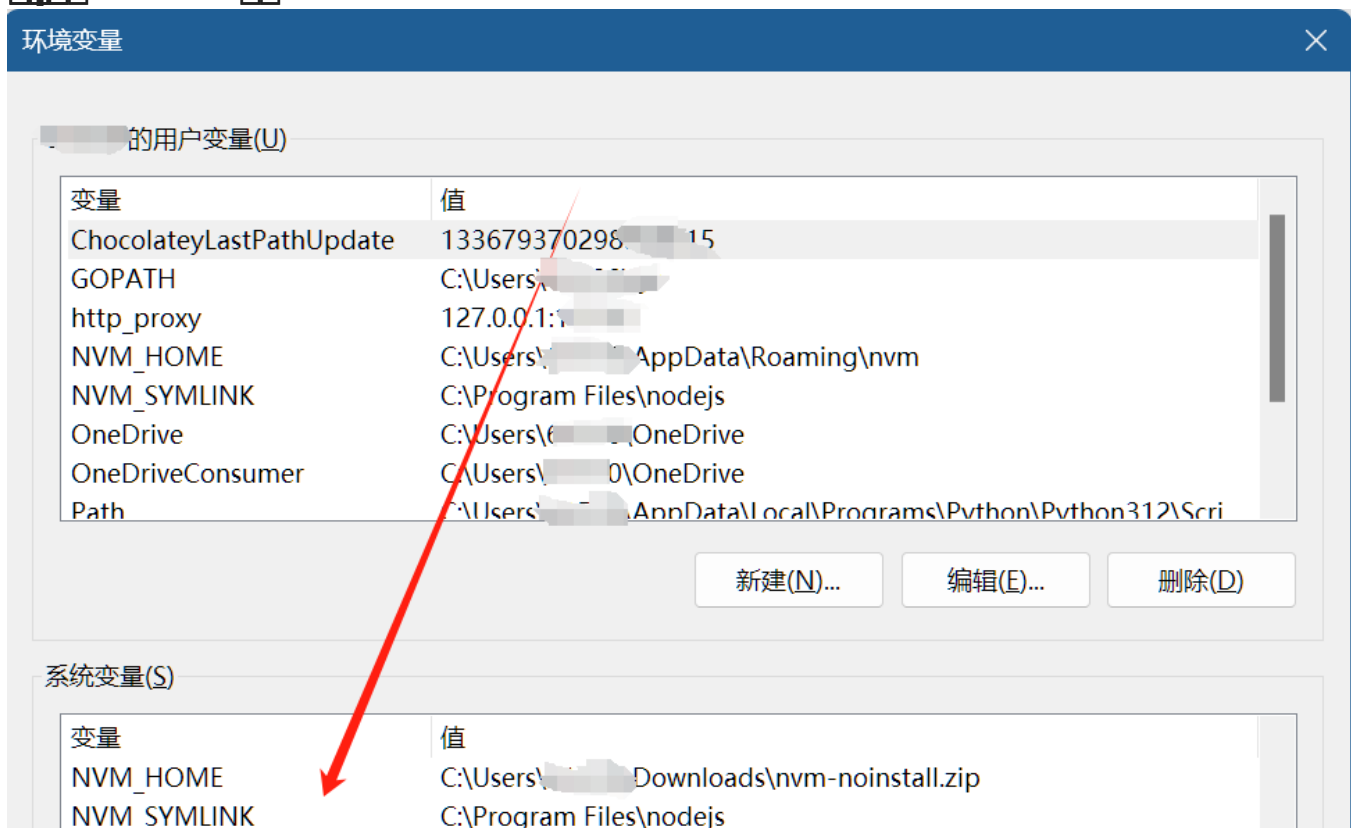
环境变量

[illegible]的用户变量(U)

| 变量 | 值 |
|---|---|
| ChocolateyLastPathUpdate | 13367937029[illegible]15 |
| GOPATH | C:\Users\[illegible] |
| http_proxy | 127.0.0.1:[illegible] |
| NVM_HOME | C:\Users\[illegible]AppData\Roaming\nvm |
| NVM_SYMLINK | C:\Program Files\nodejs |
| OneDrive | C:\Users\6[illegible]\OneDrive |
| OneDriveConsumer | C:\Users\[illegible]0\OneDrive |
| Path | C:\Users\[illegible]AppData\Local\Programs\Python\Python312\Scri |

新建(N)... 编辑(E)... 删除(D)

系统变量(S)

| 变量 | 值 |
|---|---|
| NVM_HOME | C:\Users\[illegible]Downloads\nvm-noinstall.zip |
| NVM_SYMLINK | C:\Program Files\nodejs |